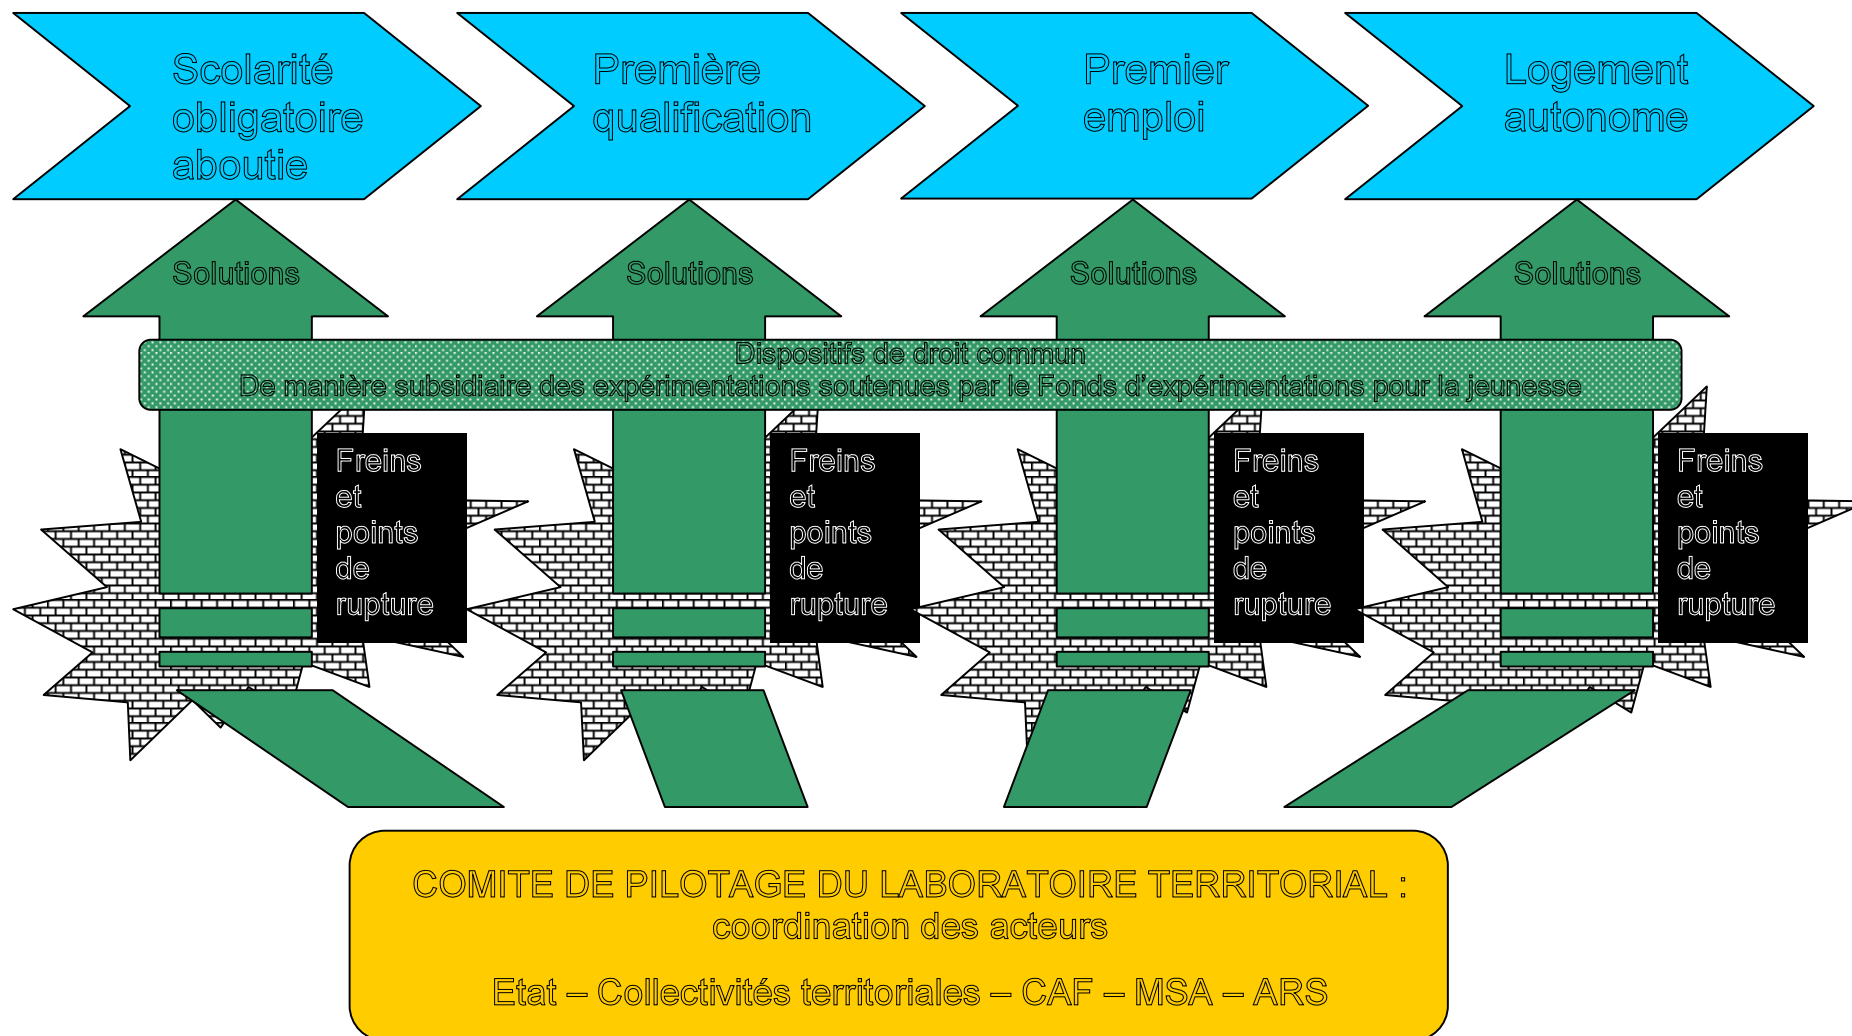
Scolarité obligatoire aboutie

Première qualification

Premier emploi

Logement autonome

Solutions

Solutions

Solutions

Solutions

Dispositifs de droit commun
De manière subsidiaire des expérimentations soutenues par le Fonds d'expérimentations pour la jeunesse

Freins et points de rupture

Freins et points de rupture

Freins et points de rupture

Freins et points de rupture

COMITE DE PILOTAGE DU LABORATOIRE TERRITORIAL : coordination des acteurs

Etat – Collectivités territoriales – CAF – MSA – ARS